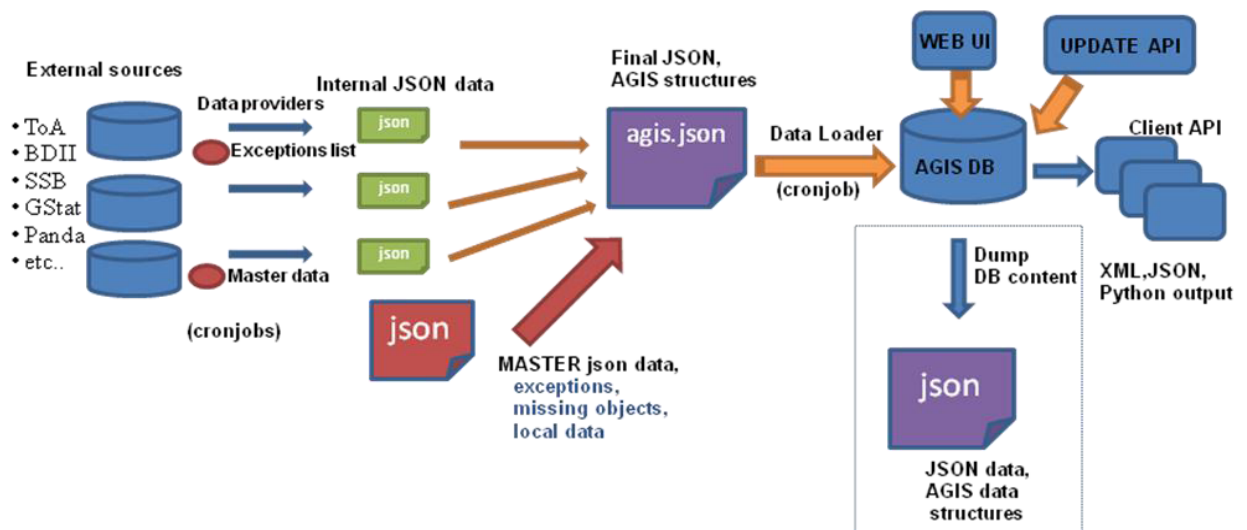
External sources

• ToA
• BDII
• SSB
• GStat
• Panda
• etc..

Data providers

Exceptions list

Master data

(cronjobs)

Internal JSON data

json

json

json

json

Final JSON, AGIS structures

agis.json

MASTER json data, exceptions, missing objects, local data

Data Loader

(cronjob)

WEB UI

UPDATE API

AGIS DB

Client API

XML,JSON, Python output

Dump DB content

json

JSON data, AGIS data structures